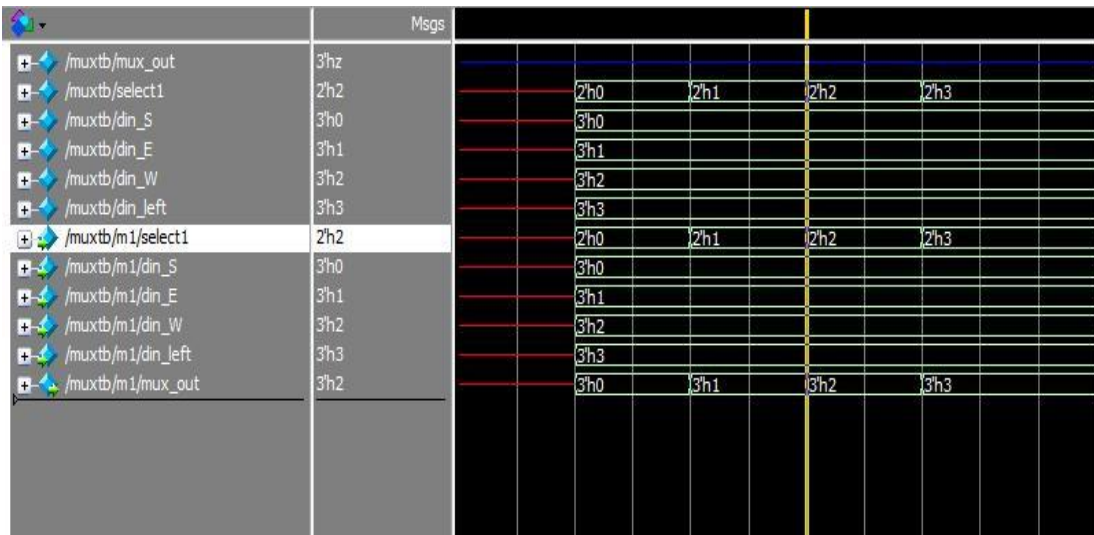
Msgs

| | |
|---|---|
| /muxtb/mux_out | 3'hz |
| /muxtb/select1 | 2'h2 |
| /muxtb/din_S | 3'h0 |
| /muxtb/din_E | 3'h1 |
| /muxtb/din_W | 3'h2 |
| /muxtb/din_left | 3'h3 |
| /muxtb/m1/select1 | 2'h2 |
| /muxtb/m1/din_S | 3'h0 |
| /muxtb/m1/din_E | 3'h1 |
| /muxtb/m1/din_W | 3'h2 |
| /muxtb/m1/din_left | 3'h3 |
| /muxtb/m1/mux_out | 3'h2 |

2'h0 2'h1 2'h2 2'h3
3'h0
3'h1
3'h2
3'h3
2'h0 2'h1 2'h2 2'h3
3'h0
3'h1
3'h2
3'h3
3'h0 3'h1 3'h2 3'h3